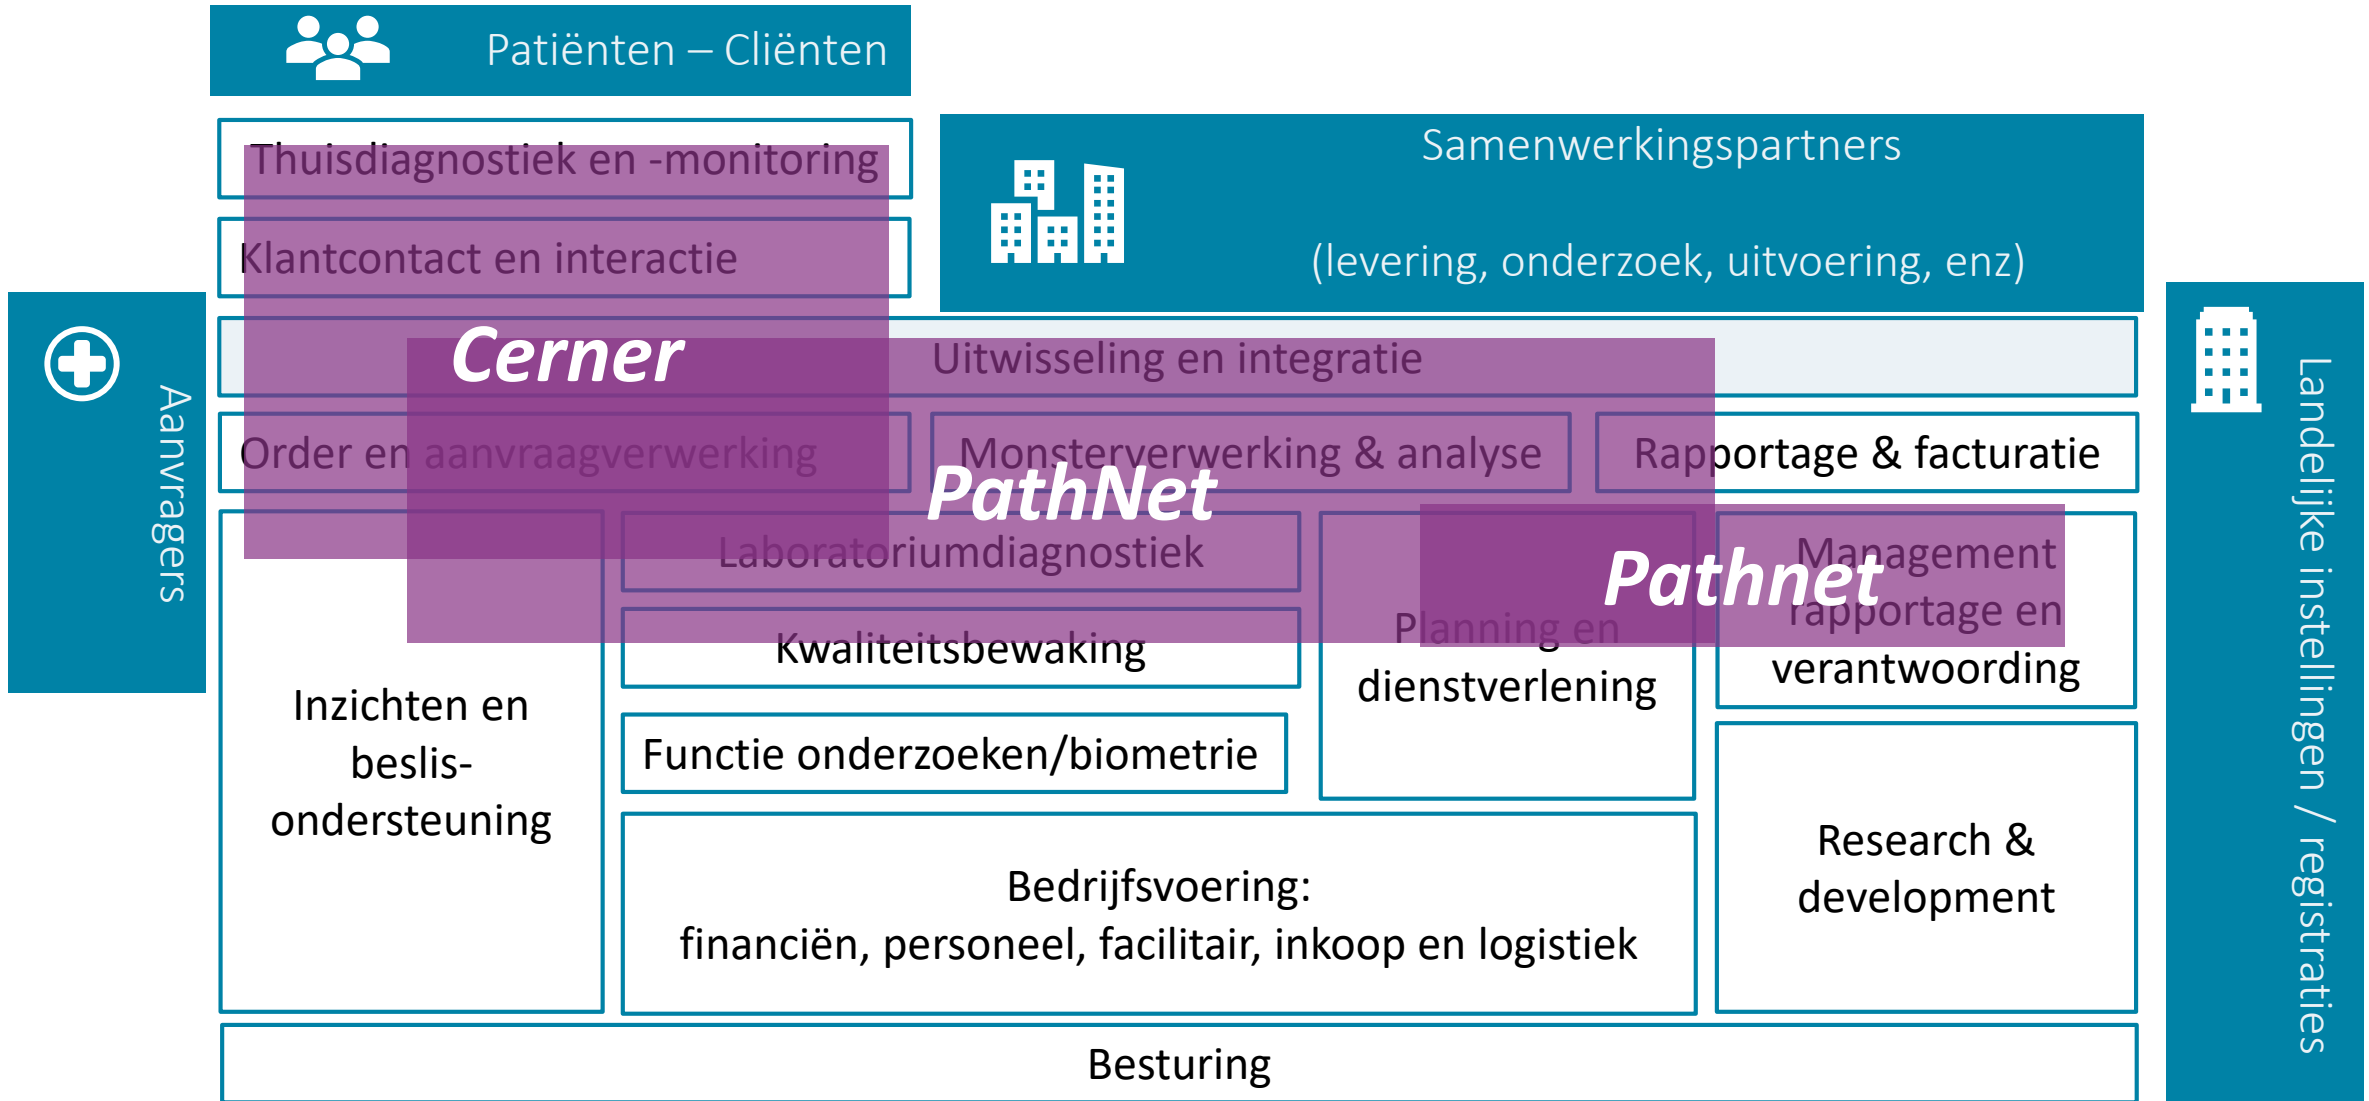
Patiënten – Cliënten

Thuisdiagnostiek en -monitoring

Klantcontact en interactie

Samenwerkingspartners

(levering, onderzoek, uitvoering, enz)

Aanvragers

Cerner

Uitwisseling en integratie

Order en aanvraagverwerking

Monsterverwerking & analyse

Rapportage & facturatie

PathNet

Laboratoriumdiagnostiek

Pathnet

Management rapportage en verantwoording

Kwaliteitsbewaking

Planning en dienstverlening

Inzichten en beslis-ondersteuning

Functie onderzoeken/biometrie

Bedrijfsvoering:
financiën, personeel, facilitair, inkoop en logistiek

Research & development

Besturing

Landelijke instellingen / registraties